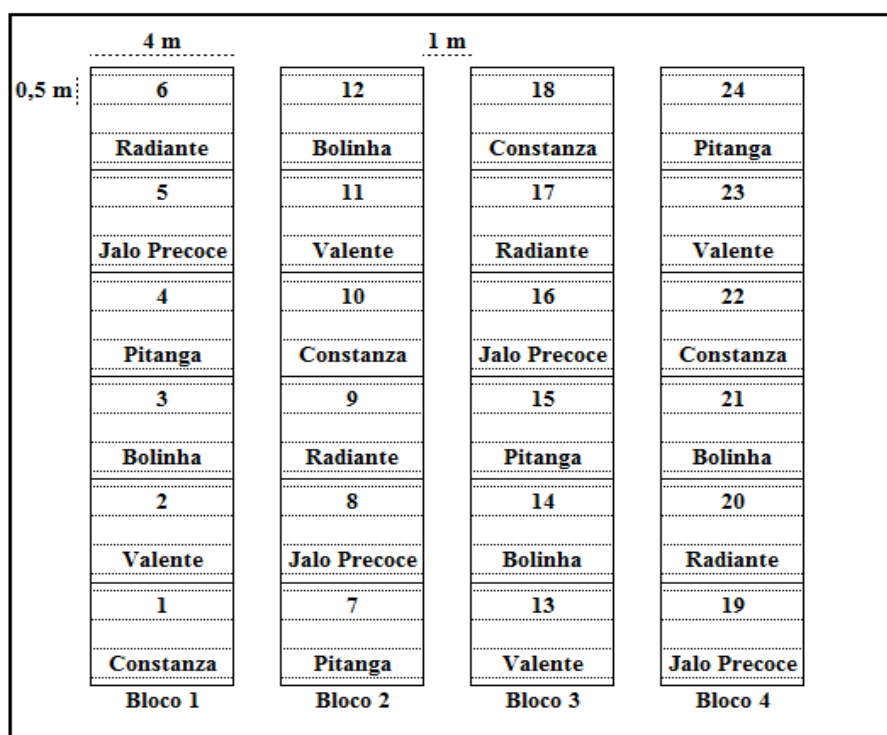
4 m

1 m

0,5 m

| Bloco 1 | Bloco 2 | Bloco 3 | Bloco 4 |
|---|---|---|---|
| 6 Radiante | 12 Bolinha | 18 Constanza | 24 Pitanga |
| 5 Jalo Precoce | 11 Valente | 17 Radiante | 23 Valente |
| 4 Pitanga | 10 Constanza | 16 Jalo Precoce | 22 Constanza |
| 3 Bolinha | 9 Radiante | 15 Pitanga | 21 Bolinha |
| 2 Valente | 8 Jalo Precoce | 14 Bolinha | 20 Radiante |
| 1 Constanza | 7 Pitanga | 13 Valente | 19 Jalo Precoce |